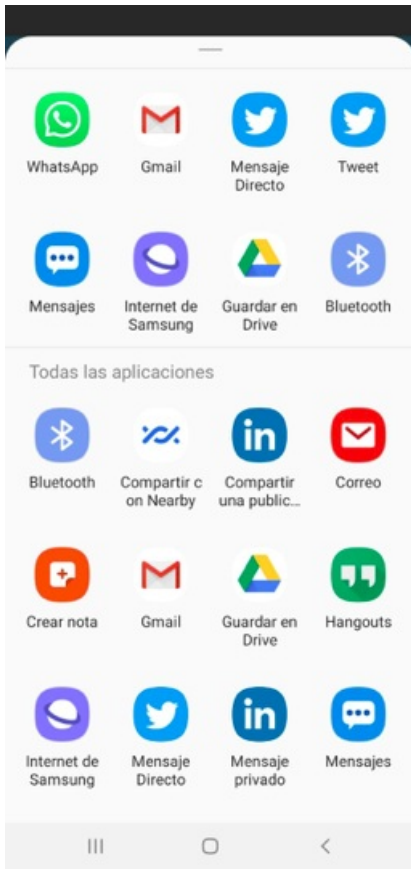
WhatsApp
Gmail
Mensaje Directo
Tweet

Mensajes
Internet de Samsung
Guardar en Drive
Bluetooth

Todas las aplicaciones

Bluetooth
Compartir c on Nearby
Compartir una public...
Correo

Crear nota
Gmail
Guardar en Drive
Hangouts

Internet de Samsung
Mensaje Directo
Mensaje privado
Mensajes